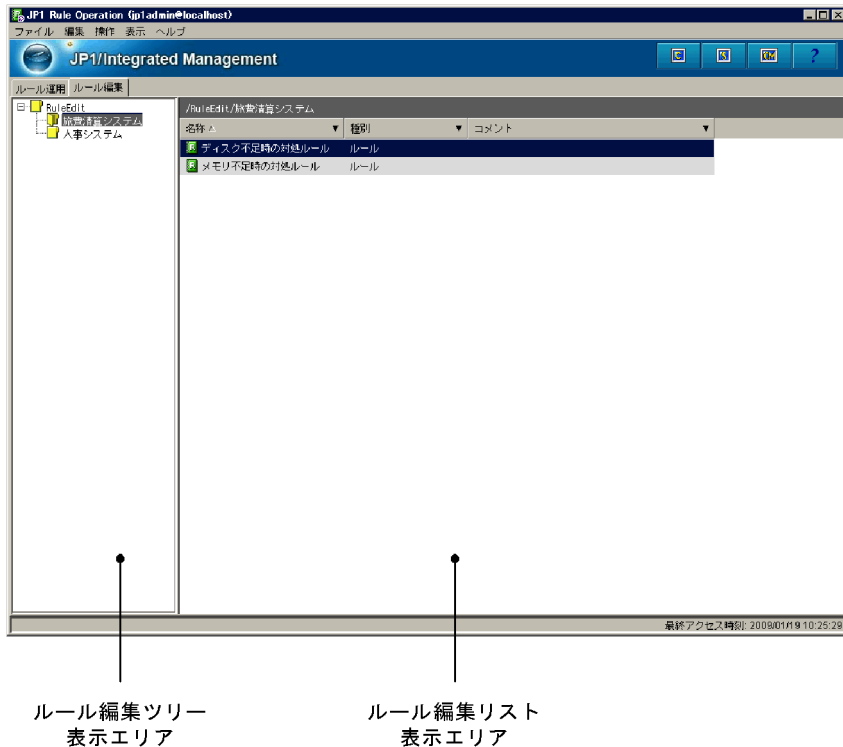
JP1 Rule Operation (jp1admin@localhost)

ファイル 編集 操作 表示 ヘルプ

JP1/Integrated Management

ルール運用 ルール編集

RuleEdit
旅費精算システム
人事システム

/RuleEdit/旅費精算システム

| 名称 | 種別 | コメント |
|---|---|---|
| ディスク不足時の対処ルール | ルール | |
| メモリ不足時の対処ルール | ルール | |

最終アクセス時刻: 2008/01/19 10:25:28

ルール編集ツリー
表示エリア

ルール編集リスト
表示エリア